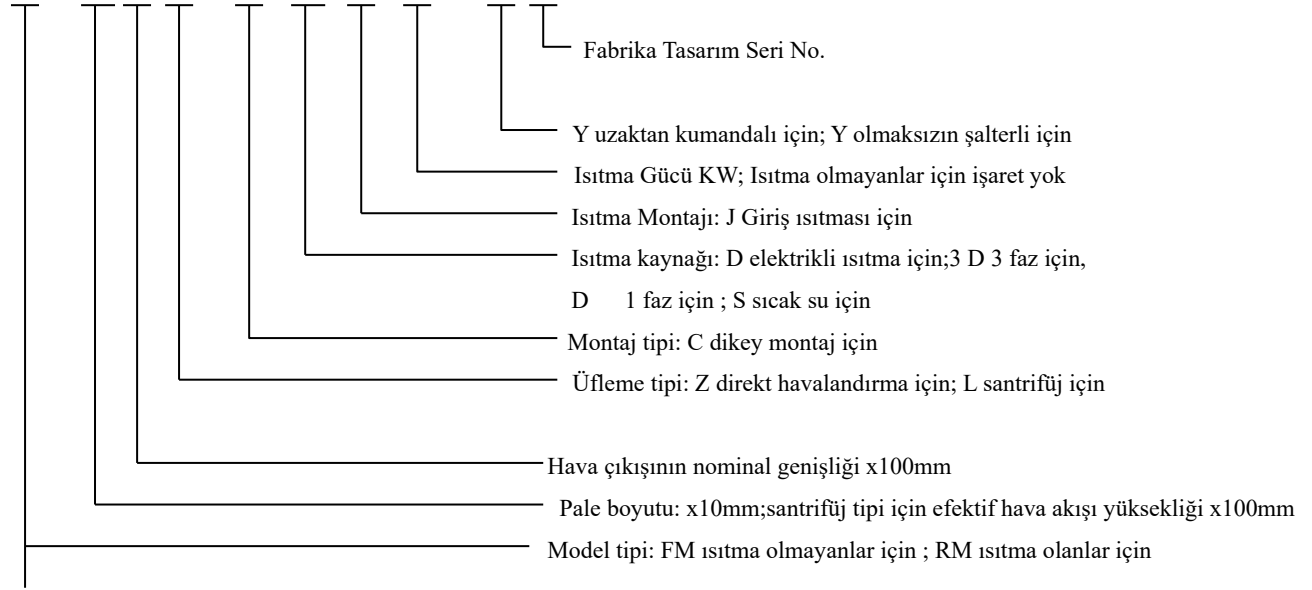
Fabrika Tasarım Seri No.

Y uzaktan kumandalı için; Y olmaksızın şalterli için

Isıtma Gücü KW; Isıtma olmayanlar için işaret yok

Isıtma Montajı: J Giriş ısıtması için

Isıtma kaynağı: D elektrikli ısıtma için;3 D 3 faz için,

D 1 faz için ; S sıcak su için

Montaj tipi: C dikey montaj için

Üfleme tipi: Z direkt havalandırma için; L santrifüj için

Hava çıkışının nominal genişliği x100mm

Pale boyutu: x10mm;santrifüj tipi için efektif hava akışı yüksekliği x100mm

Model tipi: FM ısıtma olmayanlar için ; RM ısıtma olanlar için